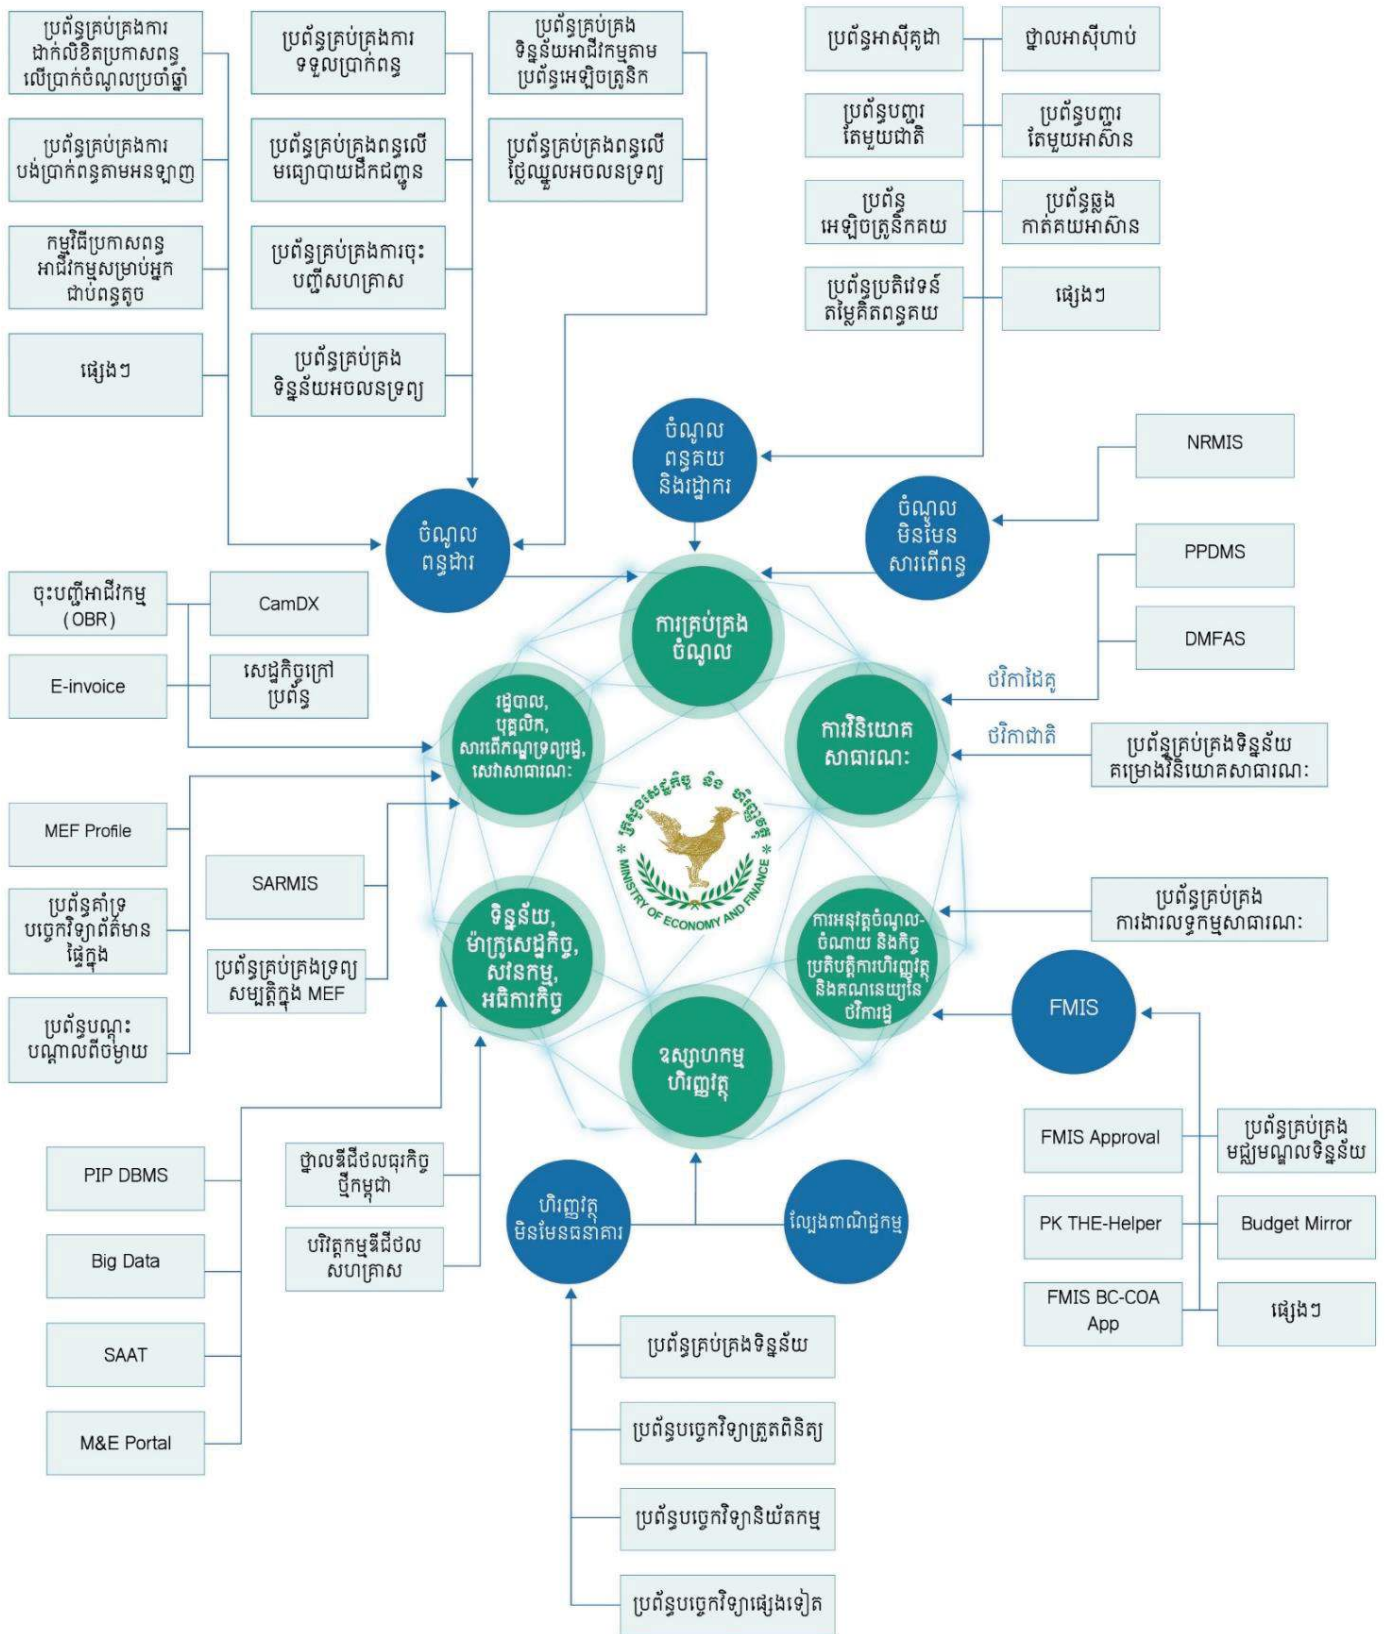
ប្រព័ន្ធគ្រប់គ្រងការដាក់លិខិតប្រកាសពន្ធលើប្រាក់ចំណូលប្រចាំឆ្នាំ

ប្រព័ន្ធគ្រប់គ្រងការបង់ប្រាក់ពន្ធតាមអនឡាញ

កម្មវិធីប្រកាសពន្ធអាជីវកម្មសម្រាប់អ្នកជាប់ពន្ធតូច

ផ្សេងៗ

ប្រព័ន្ធគ្រប់គ្រងការទទួលប្រាក់ពន្ធ

ប្រព័ន្ធគ្រប់គ្រងពន្ធលើមធ្យោបាយដឹកជញ្ជូន

ប្រព័ន្ធគ្រប់គ្រងការចុះបញ្ជីសហគ្រាស

ប្រព័ន្ធគ្រប់គ្រងទិន្នន័យអចលនទ្រព្យ

ប្រព័ន្ធគ្រប់គ្រងទិន្នន័យអាជីវកម្មតាមប្រព័ន្ធអេឡិចត្រូនិក

ប្រព័ន្ធគ្រប់គ្រងពន្ធលើថ្លៃឈ្នួលអចលនទ្រព្យ

ប្រព័ន្ធអាស៊ីគូដា

ប្រព័ន្ធបញ្ជរតែមួយជាតិ

ប្រព័ន្ធអេឡិចត្រូនិកគយ

ប្រព័ន្ធប្រតិវេទន៍តម្លៃគិតពន្ធគយ

ច្រកអាស៊ីហាប់

ប្រព័ន្ធបញ្ជរតែមួយអាស៊ាន

ប្រព័ន្ធឆ្លងកាត់គយអាស៊ាន

ផ្សេងៗ

ចំណូលពន្ធគយនិងរដ្ឋាករ

NRMIS

ចំណូលមិនមែនសារពើពន្ធ

ចំណូលពន្ធដារ

PPDMS

DMFAS

ចុះបញ្ជីអាជីវកម្ម (OBR)

CamDX

E-invoice

សេដ្ឋកិច្ចក្រៅប្រព័ន្ធ

ការគ្រប់គ្រងចំណូល

រដ្ឋបាល, បុគ្គលិក, សារពើភណ្ឌទ្រព្យរដ្ឋ, សេវាសាធារណៈ

ការវិនិយោគសាធារណៈ

ថវិកាដៃគូ

ថវិកាជាតិ

ប្រព័ន្ធគ្រប់គ្រងទិន្នន័យគម្រោងវិនិយោគសាធារណៈ

ក្រសួងសេដ្ឋកិច្ច និង ហិរញ្ញវត្ថុ
MINISTRY OF ECONOMY AND FINANCE

MEF Profile

ប្រព័ន្ធគាំទ្របច្ចេកវិទ្យាព័ត៌មានផ្ទៃក្នុង

ប្រព័ន្ធបណ្ដុះបណ្ដាលពីចម្ងាយ

SARMIS

ប្រព័ន្ធគ្រប់គ្រងទ្រព្យសម្បត្តិក្នុង MEF

ទិន្នន័យ, ម៉ាក្រូសេដ្ឋកិច្ច, សវនកម្ម, អធិការកិច្ច

ការអនុវត្តចំណូល-ចំណាយ និងកិច្ចប្រតិបត្តិការហិរញ្ញវត្ថុ និងគណនេយ្យនៃថវិការដ្ឋ

ប្រព័ន្ធគ្រប់គ្រងការងារលទ្ធកម្មសាធារណៈ

FMIS

ឧស្សាហកម្មហិរញ្ញវត្ថុ

PIP DBMS

Big Data

SAAT

M&E Portal

ច្រកឌីជីថលធុរកិច្ចថ្មីកម្ពុជា

បរិវត្តកម្មឌីជីថលសហគ្រាស

ហិរញ្ញវត្ថុមិនមែនធនាគារ

ល្បែងពាណិជ្ជកម្ម

FMIS Approval

ប្រព័ន្ធគ្រប់គ្រងមជ្ឈមណ្ឌលទិន្នន័យ

PK THE-Helper

Budget Mirror

FMIS BC-COA App

ផ្សេងៗ

ប្រព័ន្ធគ្រប់គ្រងទិន្នន័យ

ប្រព័ន្ធបច្ចេកវិទ្យាត្រួតពិនិត្យ

ប្រព័ន្ធបច្ចេកវិទ្យានិយ័តកម្ម

ប្រព័ន្ធបច្ចេកវិទ្យាផ្សេងទៀត